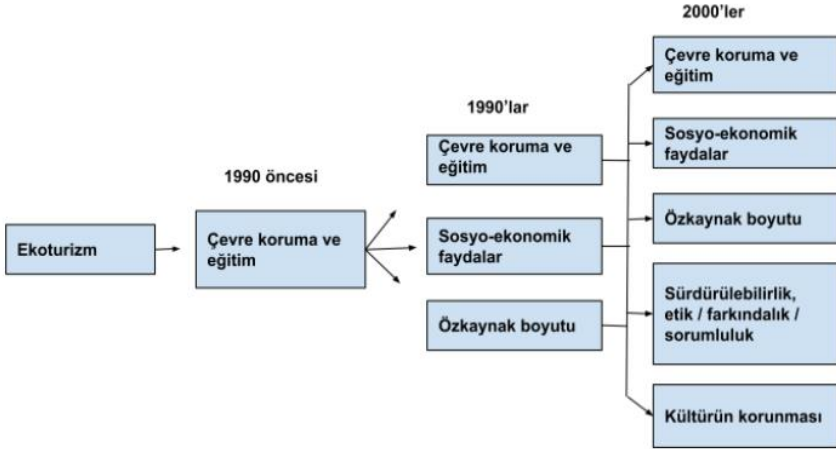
Ekoturizm

1990 öncesi

Çevre koruma ve eğitim

1990'lar

Çevre koruma ve eğitim

Sosyo-ekonomik faydalar

Özkaynak boyutu

2000'ler

Çevre koruma ve eğitim

Sosyo-ekonomik faydalar

Özkaynak boyutu

Sürdürülebilirlik, etik / farkındalık / sorumluluk

Kültürün korunması